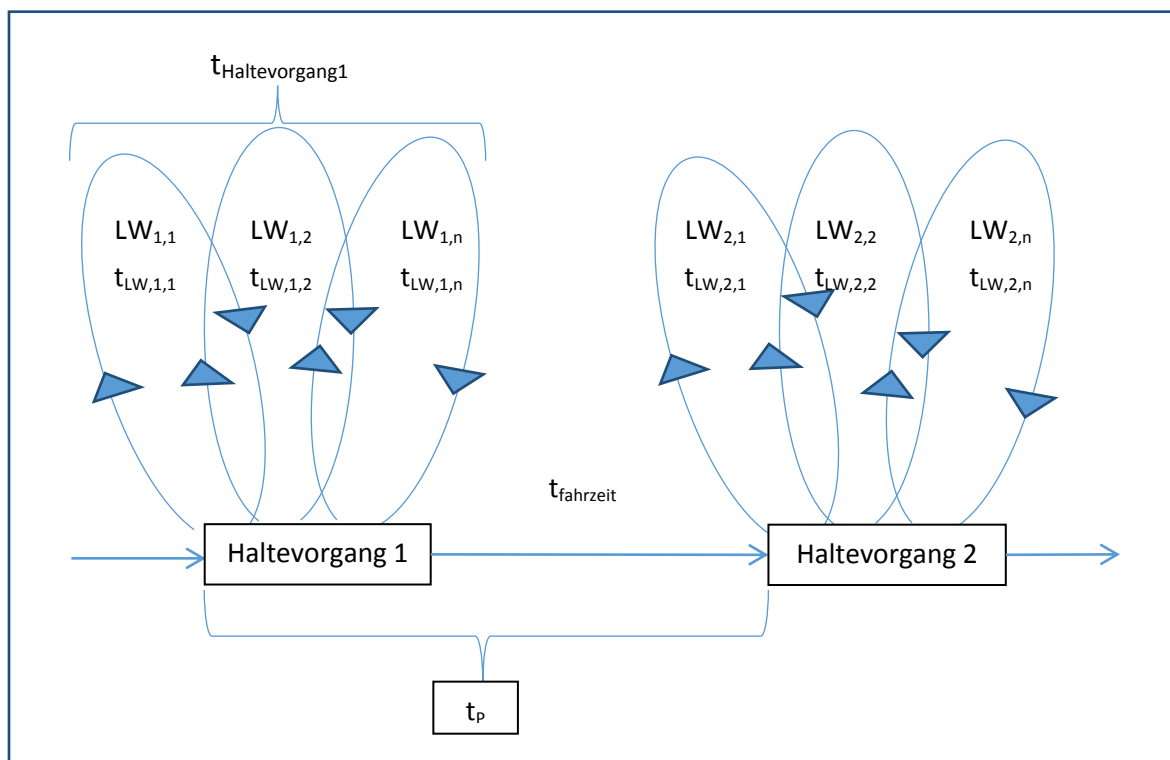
$t_{Haltevorgang1}$

$LW_{1,1}$
$t_{LW,1,1}$

$LW_{1,2}$
$t_{LW,1,2}$

$LW_{1,n}$
$t_{LW,1,n}$

$LW_{2,1}$
$t_{LW,2,1}$

$LW_{2,2}$
$t_{LW,2,2}$

$LW_{2,n}$
$t_{LW,2,n}$

$t_{fahrzeit}$

Haltevorgang 1

Haltevorgang 2

$t_P$